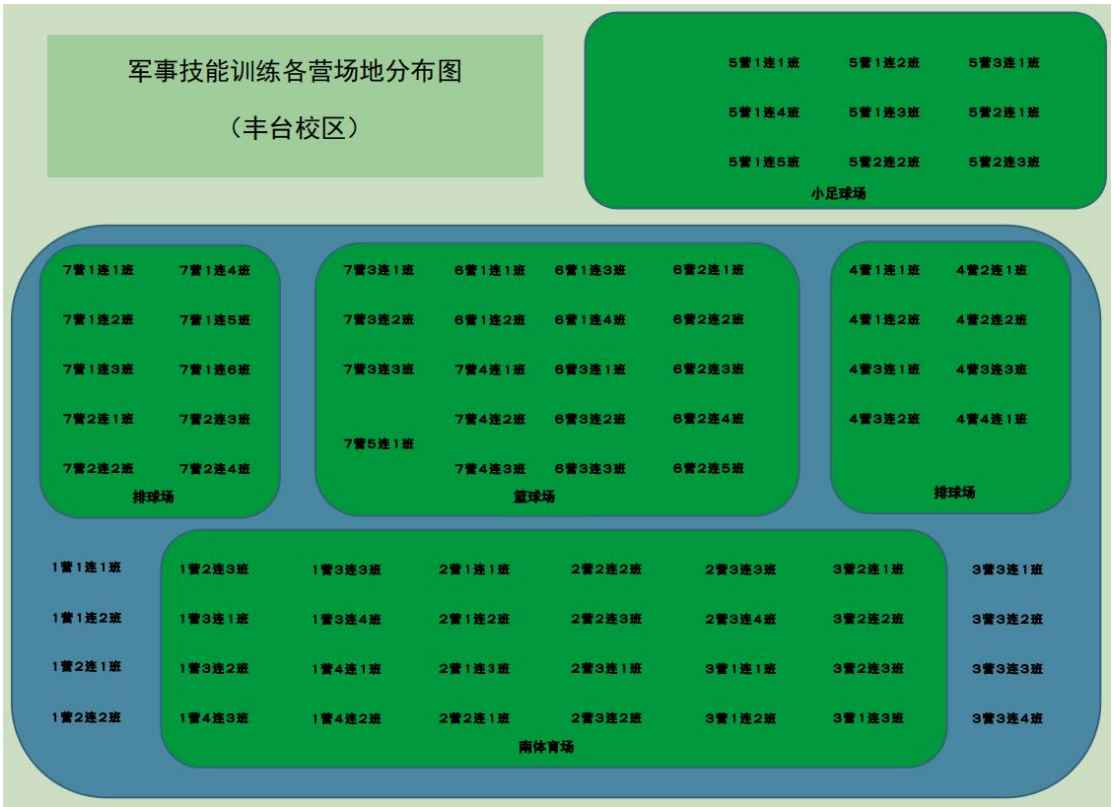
军事技能训练各营场地分布图

（丰台校区）

5营1连1班 5营1连2班 5营3连1班
5营1连4班 5营1连3班 5营2连1班
5营1连5班 5营2连2班 5营2连3班
小足球场

7营1连1班 7营1连4班
7营1连2班 7营1连5班
7营1连3班 7营1连6班
7营2连1班 7营2连3班
7营2连2班 7营2连4班
排球场

7营3连1班 6营1连1班 6营1连3班 6营2连1班
7营3连2班 6营1连2班 6营1连4班 6营2连2班
7营3连3班 7营4连1班 6营3连1班 6营2连3班
7营4连2班 6营3连2班 6营2连4班
7营5连1班
7营4连3班 6营3连3班 6营2连5班
篮球场

4营1连1班 4营2连1班
4营1连2班 4营2连2班
4营3连1班 4营3连3班
4营3连2班 4营4连1班
排球场

1营1连1班
1营1连2班
1营2连1班
1营2连2班

1营2连3班 1营3连3班 2营1连1班 2营2连2班 2营3连3班 3营2连1班
1营3连1班 1营3连4班 2营1连2班 2营2连3班 2营3连4班 3营2连2班
1营3连2班 1营4连1班 2营1连3班 2营3连1班 3营1连1班 3营2连3班
1营4连3班 1营4连2班 2营2连1班 2营3连2班 3营1连2班 3营1连3班
南体育场

3营3连1班
3营3连2班
3营3连3班
3营3连4班